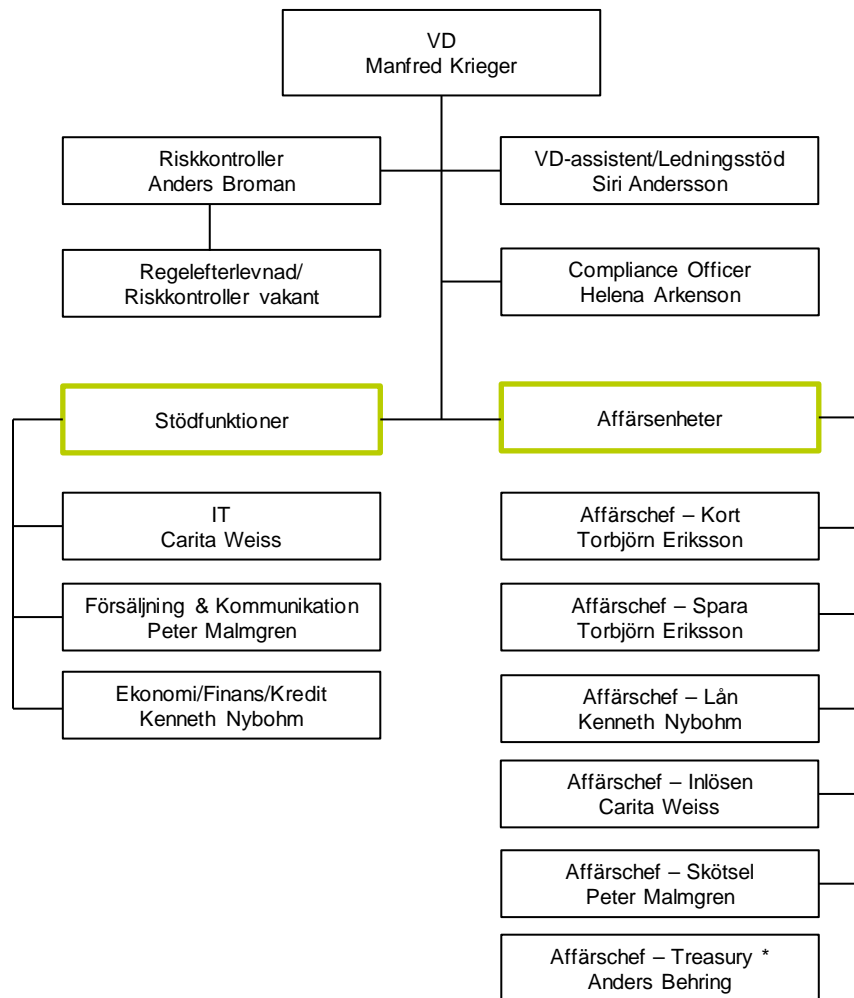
VD
Manfred Krieger

Riskkontroller
Anders Broman

VD-assistent/Ledningsstöd
Siri Andersson

Regelefterlevnad/
Riskkontroller vakant

Compliance Officer
Helena Arkenson

Stödfunktioner

Affärsenheter

IT
Carita Weiss

Försäljning & Kommunikation
Peter Malmgren

Ekonomi/Finans/Kredit
Kenneth Nybohm

Affärschef – Kort
Torbjörn Eriksson

Affärschef – Spara
Torbjörn Eriksson

Affärschef – Lån
Kenneth Nybohm

Affärschef – Inlösen
Carita Weiss

Affärschef – Skötsel
Peter Malmgren

Affärschef – Treasury *
Anders Behring